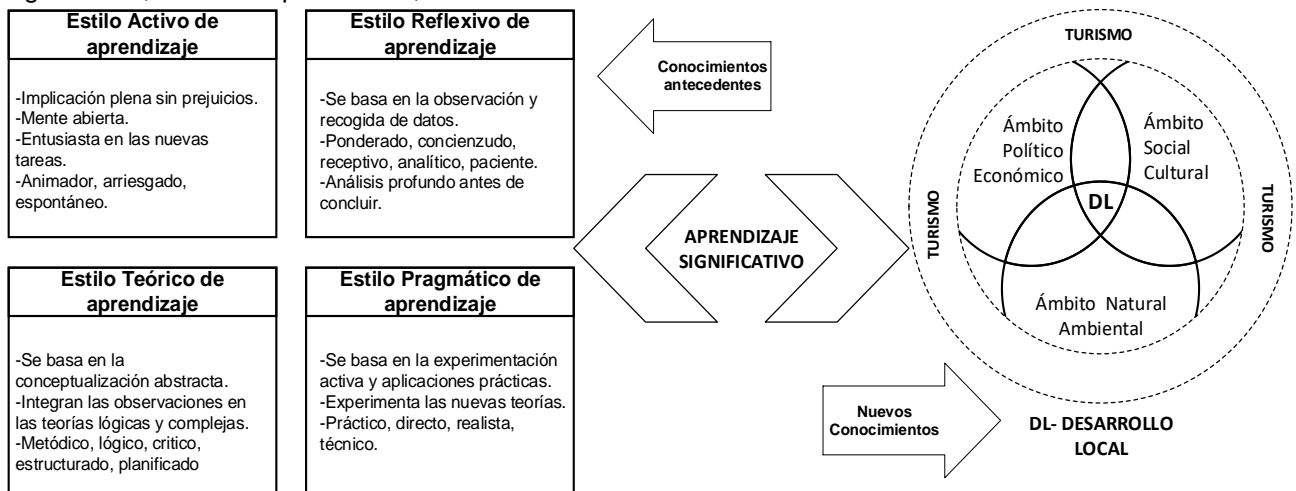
Estilo Activo de aprendizaje

-Implicación plena sin prejuicios.
-Mente abierta.
-Entusiasta en las nuevas tareas.
-Animador, arriesgado, espontáneo.

Estilo Reflexivo de aprendizaje

-Se basa en la observación y recogida de datos.
-Ponderado, concienzudo, receptivo, analítico, paciente.
-Análisis profundo antes de concluir.

Estilo Teórico de aprendizaje

-Se basa en la conceptualización abstracta.
-Integran las observaciones en las teorías lógicas y complejas.
-Metódico, lógico, critico, estructurado, planificado

Estilo Pragmático de aprendizaje

-Se basa en la experimentación activa y aplicaciones prácticas.
-Experimenta las nuevas teorías.
-Práctico, directo, realista, técnico.

Conocimientos antecedentes

APRENDIZAJE SIGNIFICATIVO

Nuevos Conocimientos

TURISMO

TURISMO

TURISMO

Ámbito Político Económico

Ámbito Social Cultural

DL

Ámbito Natural Ambiental

DL- DESARROLLO LOCAL